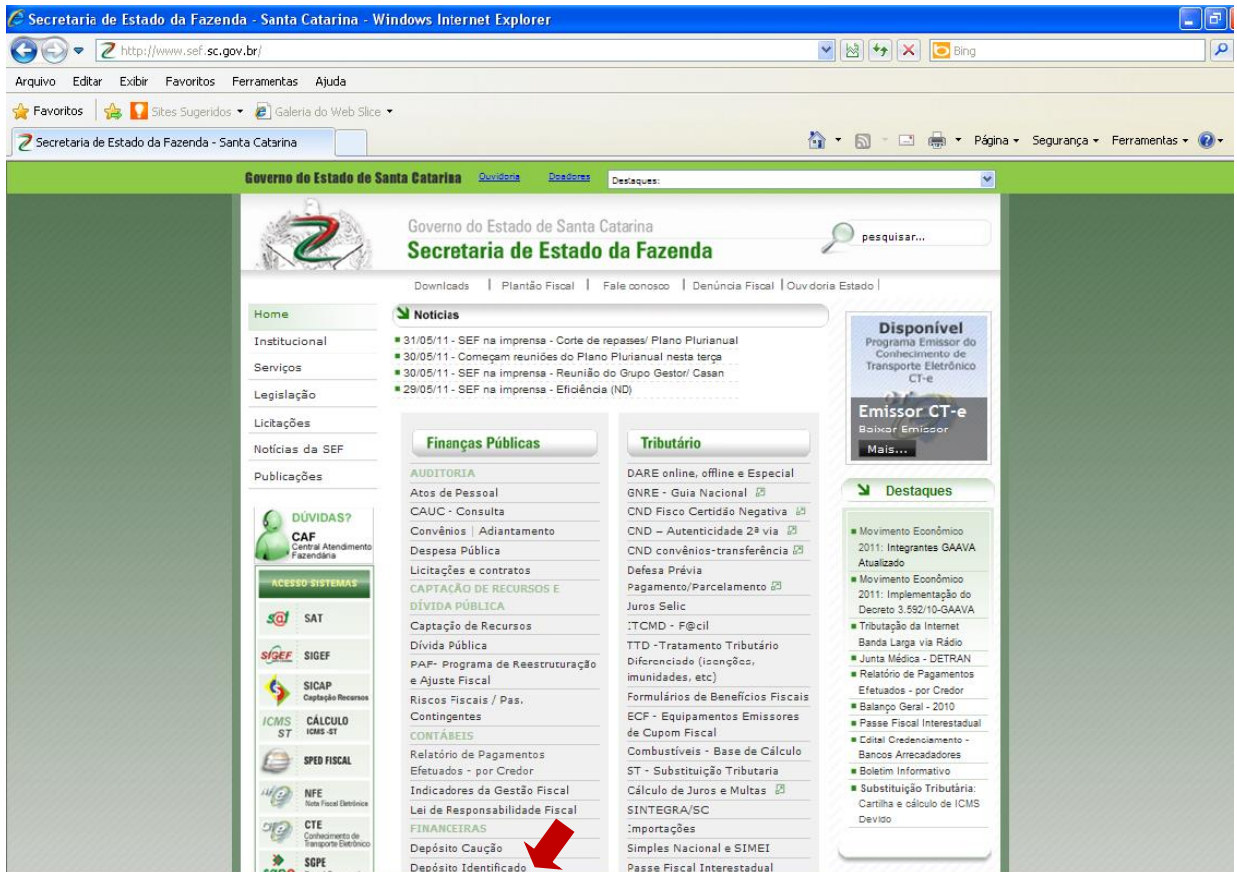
Secretaria de Estado da Fazenda - Santa Catarina - Windows Internet Explorer

http://www.sef.sc.gov.br/

Bing

Arquivo Editar Exibir Favoritos Ferramentas Ajuda

Favoritos Sites Sugeridos Galeria do Web Slice

Secretaria de Estado da Fazenda - Santa Catarina

Página Segurança Ferramentas

Governo do Estado de Santa Catarina Ouvidoria Destinos Destaques:

Governo do Estado de Santa Catarina
Secretaria de Estado da Fazenda

pesquisar...

Downloads | Plantão Fiscal | Fale conosco | Denúncia Fiscal | Ouvdoria Estado |

Home
Institucional
Serviços
Legislação
Licitações
Notícias da SEF
Publicações

DÚVIDAS?
CAF
Central Atendimento Fazendária

ACESSO SISTEMAS
SAT
SIGEF
SICAP Captação Recursos
ICMS ST CÁLCULO ICMS-ST
SPED FISCAL
NFE Nota Fiscal Eletrônica
CTE Conhecimento de Transporte Eletrônico
SGPE

Notícias
31/05/11 - SEF na imprensa - Corte de repasses/ Plano Plurianual
30/05/11 - Começam reuniões do Plano Plurianual nesta terça
30/05/11 - SEF na imprensa - Reunião do Grupo Gestor/ Casan
29/05/11 - SEF na imprensa - Eficiência (ND)

Finanças Públicas
AUDITORIA
Atos de Pessoal
CAUC - Consulta
Convênios | Adiantamento
Despesa Pública
Licitações e contratos
CAPTAÇÃO DE RECURSOS E DÍVIDA PÚBLICA
Captação de Recursos
Dívida Pública
PAF- Programa de Reestruturação e Ajuste Fiscal
Riscos Fiscais / Pas. Contingentes
CONTÁBEIS
Relatório de Pagamentos Efetuados - por Credor
Indicadores da Gestão Fiscal
Lei de Responsabilidade Fiscal
FINANCEIRAS
Depósito Caução
Depósito Identificado

Tributário
DARE online, offline e Especial
GNRE - Guia Nacional
CND Fisco Certidão Negativa
CND – Autenticidade 2ª via
CND convênios-transferência
Defesa Prévia Pagamento/Parcelamento
Juros Selic
:TCMD - F@cil
TTD -Tratamento Tributário Diferenciado (isenções, imunidades, etc)
Formulários de Benefícios Fiscais
ECF - Equipamentos Emissores de Cupom Fiscal
Combustíveis - Base de Cálculo
ST - Substituição Tributaria
Cálculo de Juros e Multas
SINTEGRA/SC
Importações
Simples Nacional e SIMEI
Passe Fiscal Interestadual

Disponível
Programa Emissor do Conhecimento de Transporte Eletrônico CT-e
Emissor CT-e
Baixar Emissor
Mais...

Destaques
Movimento Econômico 2011: Integrantes GAAVA Atualizado
Movimento Econômico 2011: Implementação do Decreto 3.592/10-GAAVA
Tributação da Internet Banda Larga via Rádio
Junta Médica - DETRAN
Relatório de Pagamentos Efetuados - por Credor
Balanço Geral - 2010
Passe Fiscal Interestadual
Edital Credenciamento - Bancos Arrecadadores
Boletim Informativo
Substituição Tributária: Cartilha e cálculo de ICMS Devido